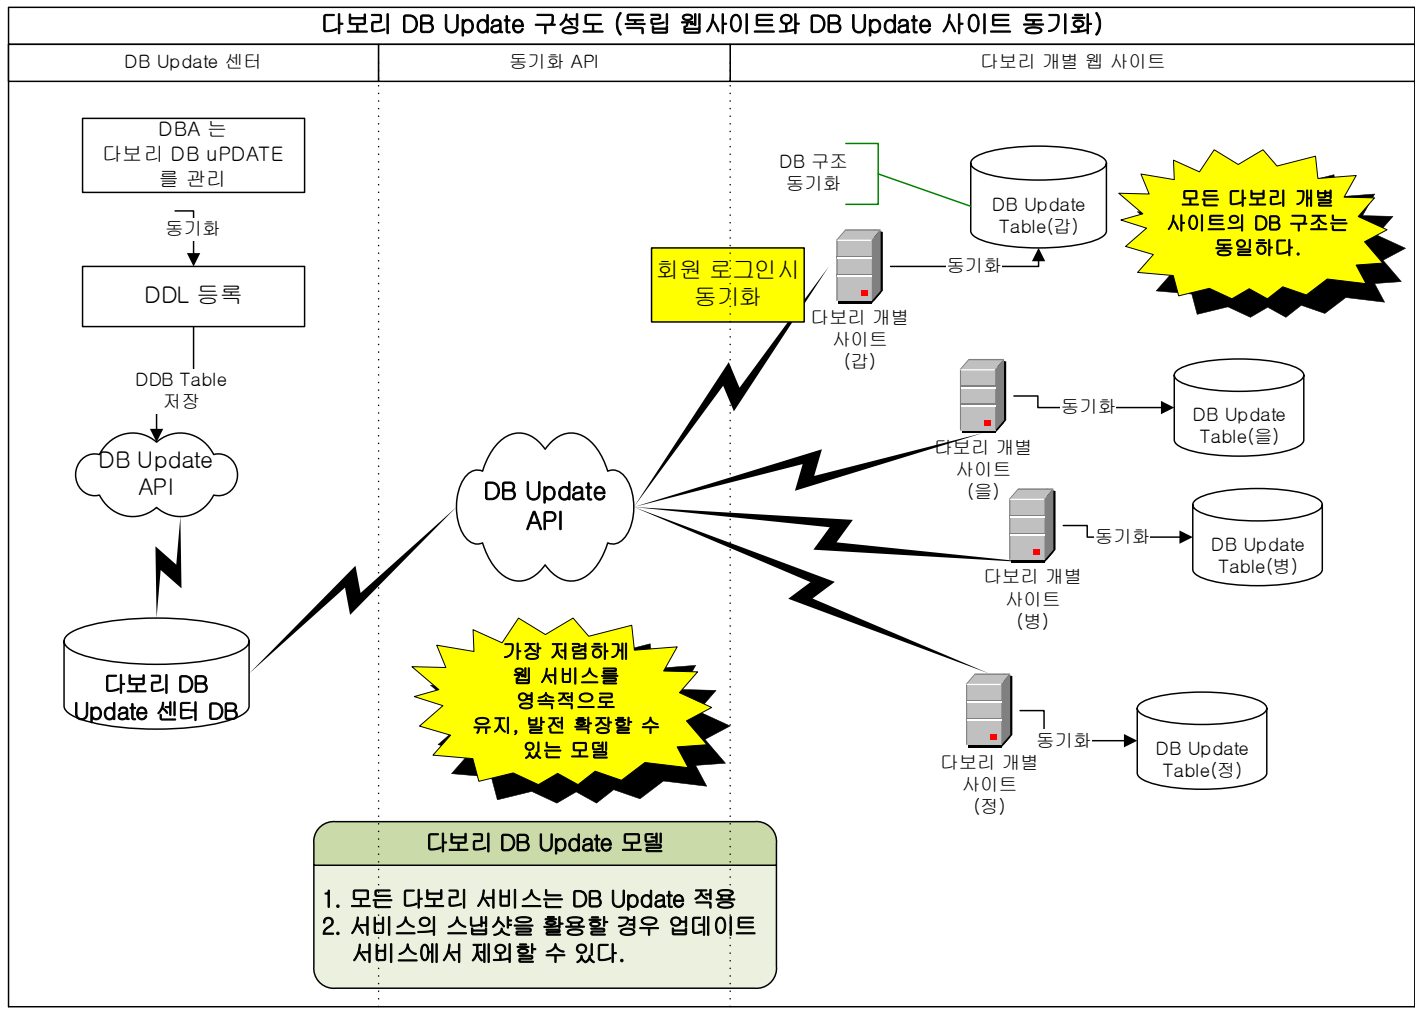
다보리 DB Update 구성도 (독립 웹사이트와 DB Update 사이트 동기화)

| DB Update 센터 | 동기화 API | 다보리 개별 웹 사이트 |
|---|---|---|

DBA 는 다보리 DB uPDATE 를 관리

동기화

DDL 등록

DDB Table 저장

DB Update API

다보리 DB Update 센터 DB

DB Update API

가장 저렴하게 웹 서비스를 영속적으로 유지, 발전 확장할 수 있는 모델

다보리 DB Update 모델

1. 모든 다보리 서비스는 DB Update 적용
2. 서비스의 스냅샷을 활용할 경우 업데이트 서비스에서 제외할 수 있다.

회원 로그인시 동기화

DB 구조 동기화

DB Update Table(갑)

모든 다보리 개별 사이트의 DB 구조는 동일하다.

동기화

다보리 개별 사이트 (갑)

동기화

DB Update Table(을)

다보리 개별 사이트 (을)

동기화

DB Update Table(병)

다보리 개별 사이트 (병)

동기화

DB Update Table(정)

다보리 개별 사이트 (정)